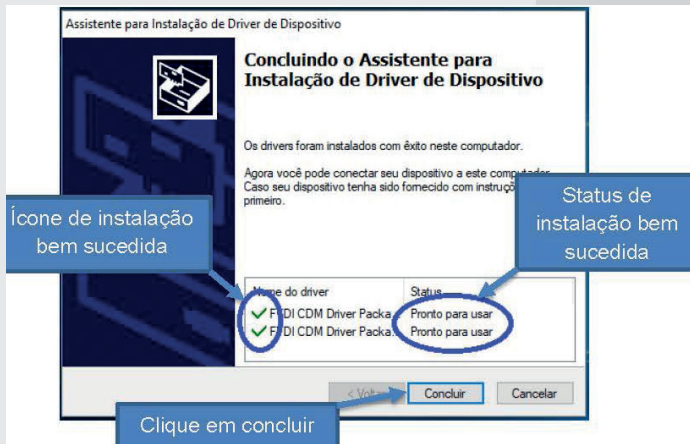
Assistente para Instalação de Driver de Dispositivo

Concluindo o Assistente para Instalação de Driver de Dispositivo

Os drivers foram instalados com êxito neste computador.

Agora você pode conectar seu dispositivo a este computador. Caso seu dispositivo tenha sido fornecido com instruções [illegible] primeiro.

Ícone de instalação bem sucedida

Status de instalação bem sucedida

| Nome do driver | Status |
|---|---|
| FTDI CDM Driver Packa... | Pronto para usar |
| FTDI CDM Driver Packa... | Pronto para usar |

< Voltar

Concluir

Cancelar

Clique em concluir